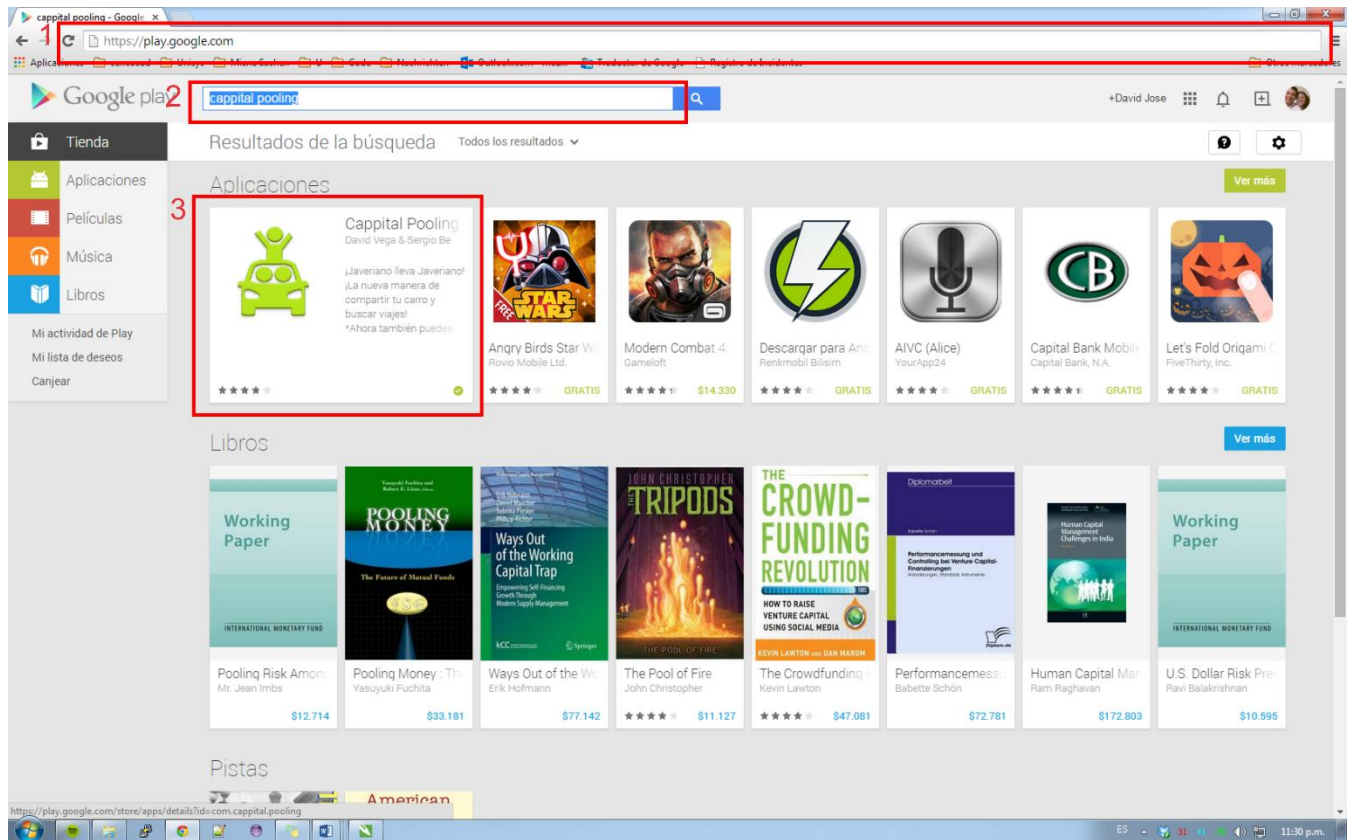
cappital pooling - Google ×

1

https://play.google.com

Aplicaciones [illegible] Traductor de Google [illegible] Otros marcadores

Google play 2 cappital pooling

+David Jose

Tienda

Aplicaciones

Películas

Música

Libros

Mi actividad de Play

Mi lista de deseos

Canjear

Resultados de la búsqueda Todos los resultados

Aplicaciones

Ver más

3

Cappital Pooling
David Vega & Sergio Be
¡Javeriano lleva Javeriano! ¡La nueva manera de compartir tu carro y buscar viajes! *Ahora también puedes

Angry Birds Star W
Rovio Mobile Ltd.
GRATIS

Modern Combat 4
Gameloft
$14.330

Descargar para And
Renkmobil Bilisim
GRATIS

AIVC (Alice)
YourApp24
GRATIS

Capital Bank Mobile
Capital Bank, N.A.
GRATIS

Let's Fold Origami C
FiveThirty, Inc.
GRATIS

Libros

Ver más

Working Paper
INTERNATIONAL MONETARY FUND
Pooling Risk Amon
Mr. Jean Imbs
$12.714

Yasuyuki Fuchita and Robert E. Litan
POOLING MONEY
The Future of Mutual Funds
Pooling Money : Th
Yasuyuki Fuchita
$33.181

Ways Out of the Working Capital Trap
Empowering Self-Financing Growth Through Modern Supply Management
Ways Out of the Wo
Erik Hofmann
$77.142

JOHN CHRISTOPHER
THE TRIPODS
THE POOL OF FIRE
The Pool of Fire
John Christopher
$11.127

THE CROWD-FUNDING REVOLUTION
HOW TO RAISE VENTURE CAPITAL USING SOCIAL MEDIA
KEVIN LAWTON AND DAN MAROM
The Crowdfunding
Kevin Lawton
$47.081

Diplomarbeit
Performancemessung und Controlling bei Venture Capital-Finanzierungen
Performancemessu
Babette Schön
$72.781

Human Capital Management Challenges in India
Human Capital Mar
Ram Raghavan
$172.803

Working Paper
INTERNATIONAL MONETARY FUND
U.S. Dollar Risk Pre
Ravi Balakrishnan
$10.595

Pistas

American

https://play.google.com/store/apps/details?id=com.cappital.pooling

ES 11:30 p.m.